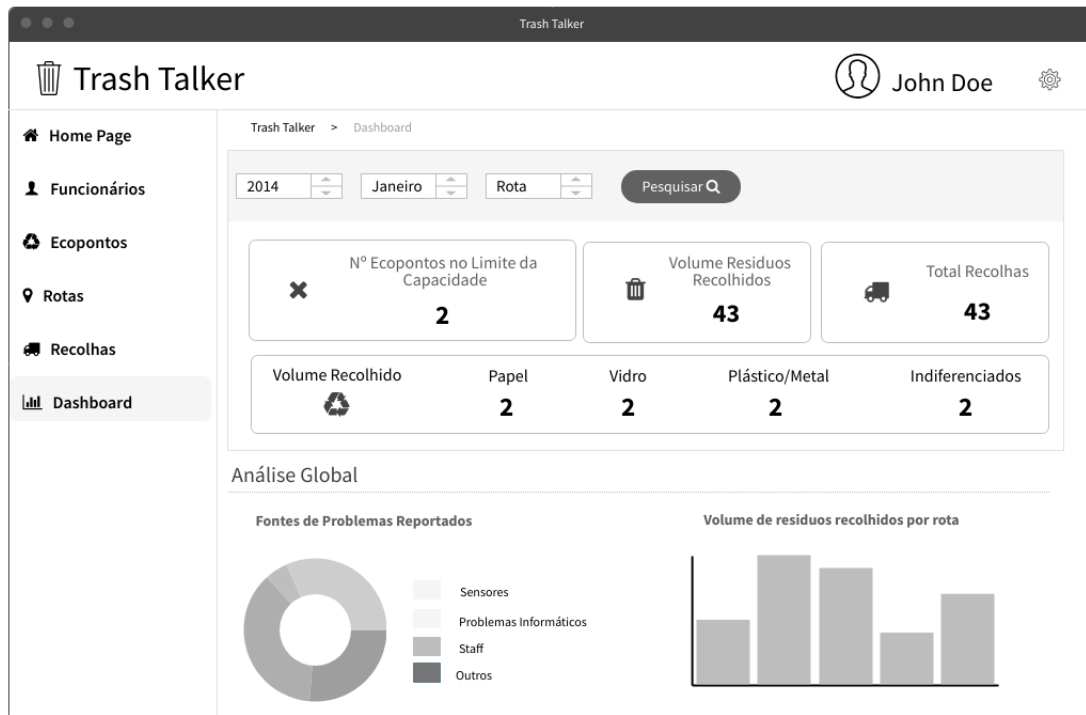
Trash Talker

Trash Talker

John Doe

Home Page

Funcionários

Ecopontos

Rotas

Recolhas

Dashboard

Trash Talker > Dashboard

2014 | Janeiro | Rota | Pesquisar

Nº Ecopontos no Limite da Capacidade
2

Volume Residuos Recolhidos
43

Total Recolhas
43

| Volume Recolhido | Papel | Vidro | Plástico/Metal | Indiferenciados |
|---|---|---|---|---|
| | 2 | 2 | 2 | 2 |

Análise Global

Fontes de Problemas Reportados

Sensores
Problemas Informáticos
Staff
Outros

Volume de residuos recolhidos por rota